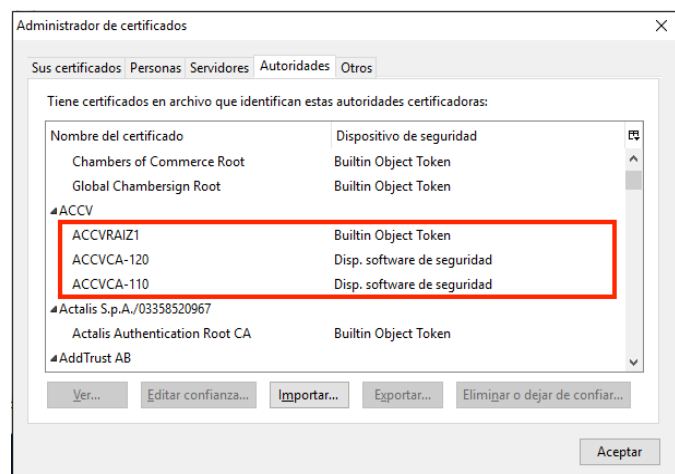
Administrador de certificados

Sus certificados | Personas | Servidores | Autoridades | Otros

Tiene certificados en archivo que identifican estas autoridades certificadoras:

| Nombre del certificado | Dispositivo de seguridad |
|---|---|
| Chambers of Commerce Root | Builtin Object Token |
| Global Chambersign Root | Builtin Object Token |
| ACCV | |
| ACCVRAIZ1 | Builtin Object Token |
| ACCVCA-120 | Disp. software de seguridad |
| ACCVCA-110 | Disp. software de seguridad |
| Actalis S.p.A./03358520967 | |
| Actalis Authentication Root CA | Builtin Object Token |
| AddTrust AB | |

Ver... | Editar confianza... | Importar... | Exportar... | Eliminar o dejar de confiar...

Aceptar